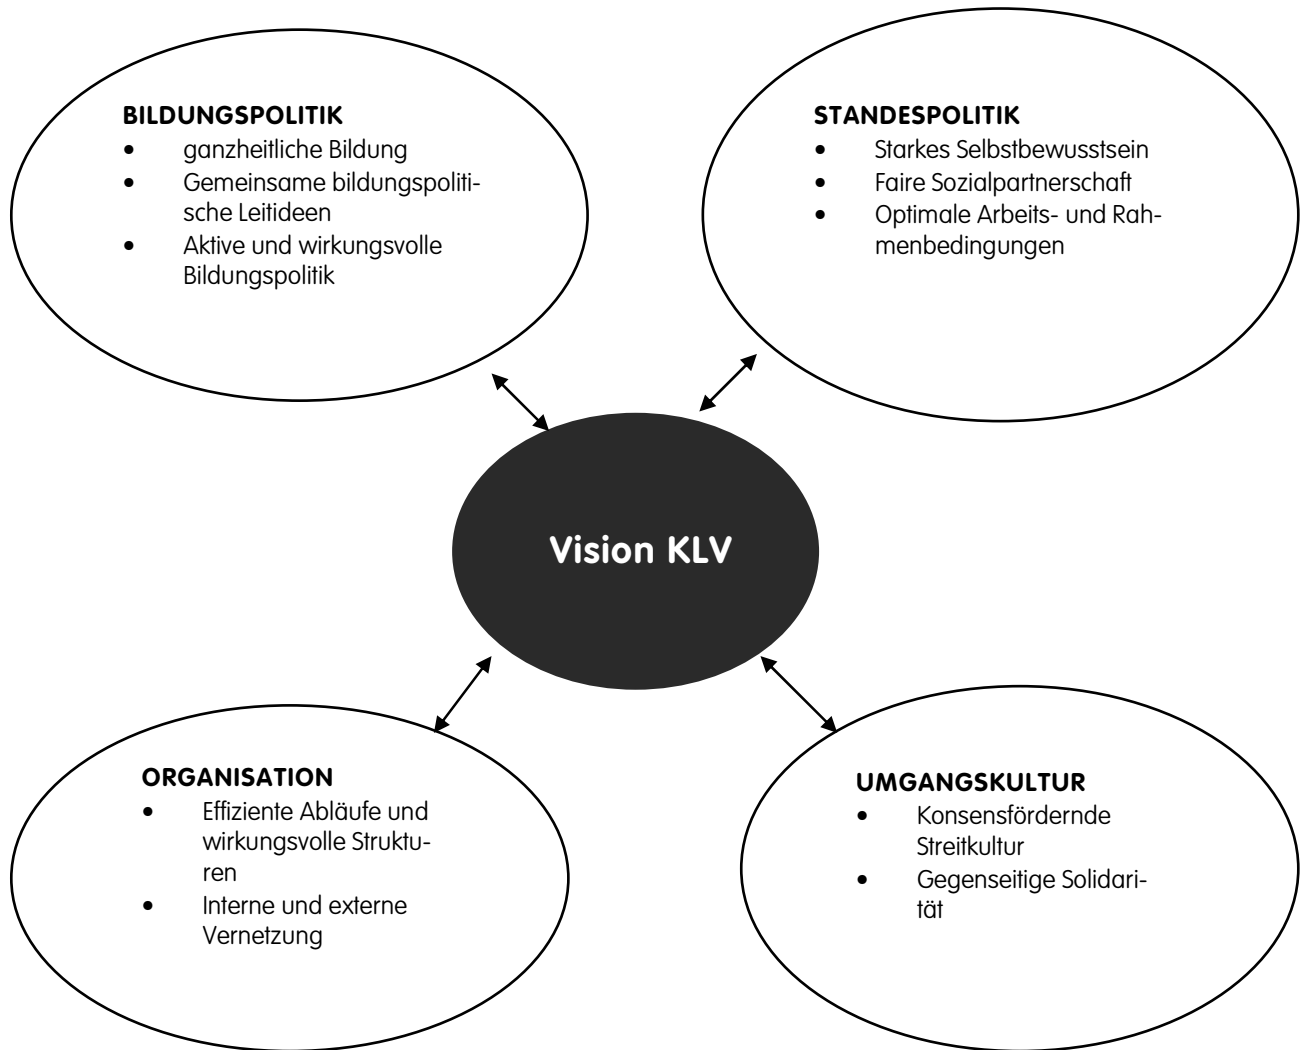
BILDUNGSPOLITIK
- ganzheitliche Bildung
- Gemeinsame bildungspolitische Leitideen
- Aktive und wirkungsvolle Bildungspolitik

STANDESPOLITIK
- Starkes Selbstbewusstsein
- Faire Sozialpartnerschaft
- Optimale Arbeits- und Rahmenbedingungen

Vision KLV

ORGANISATION
- Effiziente Abläufe und wirkungsvolle Strukturen
- Interne und externe Vernetzung

UMGANGSKULTUR
- Konsensfördernde Streitkultur
- Gegenseitige Solidarität